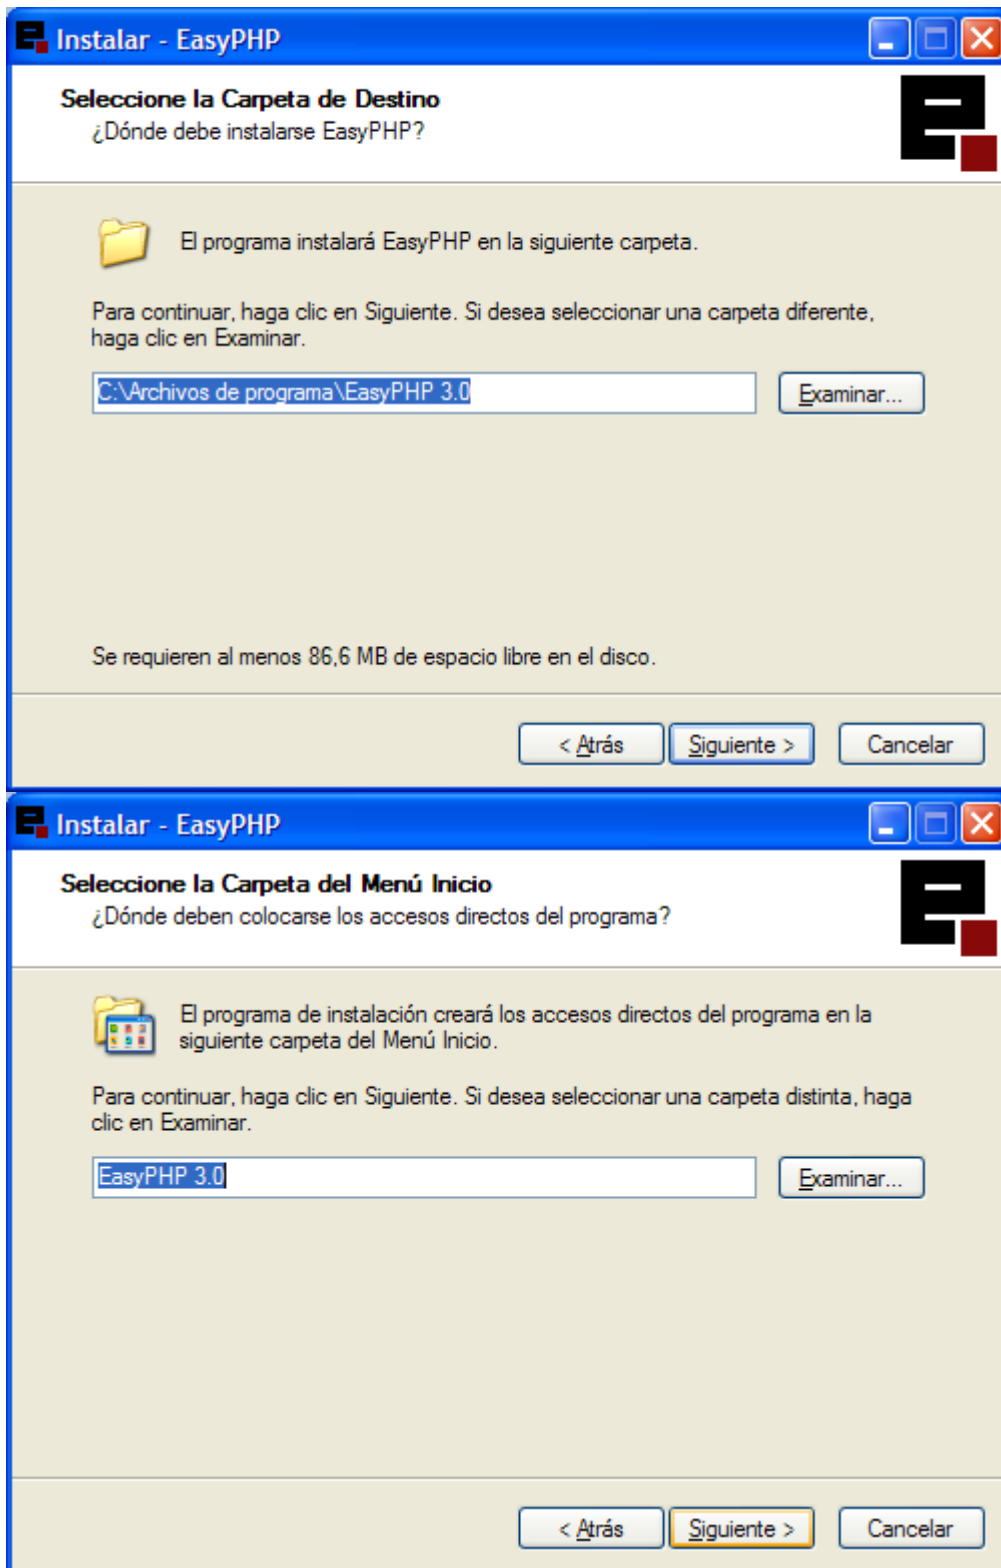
Instalar - EasyPHP

Seleccione la Carpeta de Destino
¿Dónde debe instalarse EasyPHP?

El programa instalará EasyPHP en la siguiente carpeta.

Para continuar, haga clic en Siguiente. Si desea seleccionar una carpeta diferente, haga clic en Examinar.

C:\Archivos de programa\EasyPHP 3.0

Examinar...

Se requieren al menos 86,6 MB de espacio libre en el disco.

< Atrás | Siguiente > | Cancelar

Instalar - EasyPHP

Seleccione la Carpeta del Menú Inicio
¿Dónde deben colocarse los accesos directos del programa?

El programa de instalación creará los accesos directos del programa en la siguiente carpeta del Menú Inicio.

Para continuar, haga clic en Siguiente. Si desea seleccionar una carpeta distinta, haga clic en Examinar.

EasyPHP 3.0

Examinar...

< Atrás | Siguiente > | Cancelar